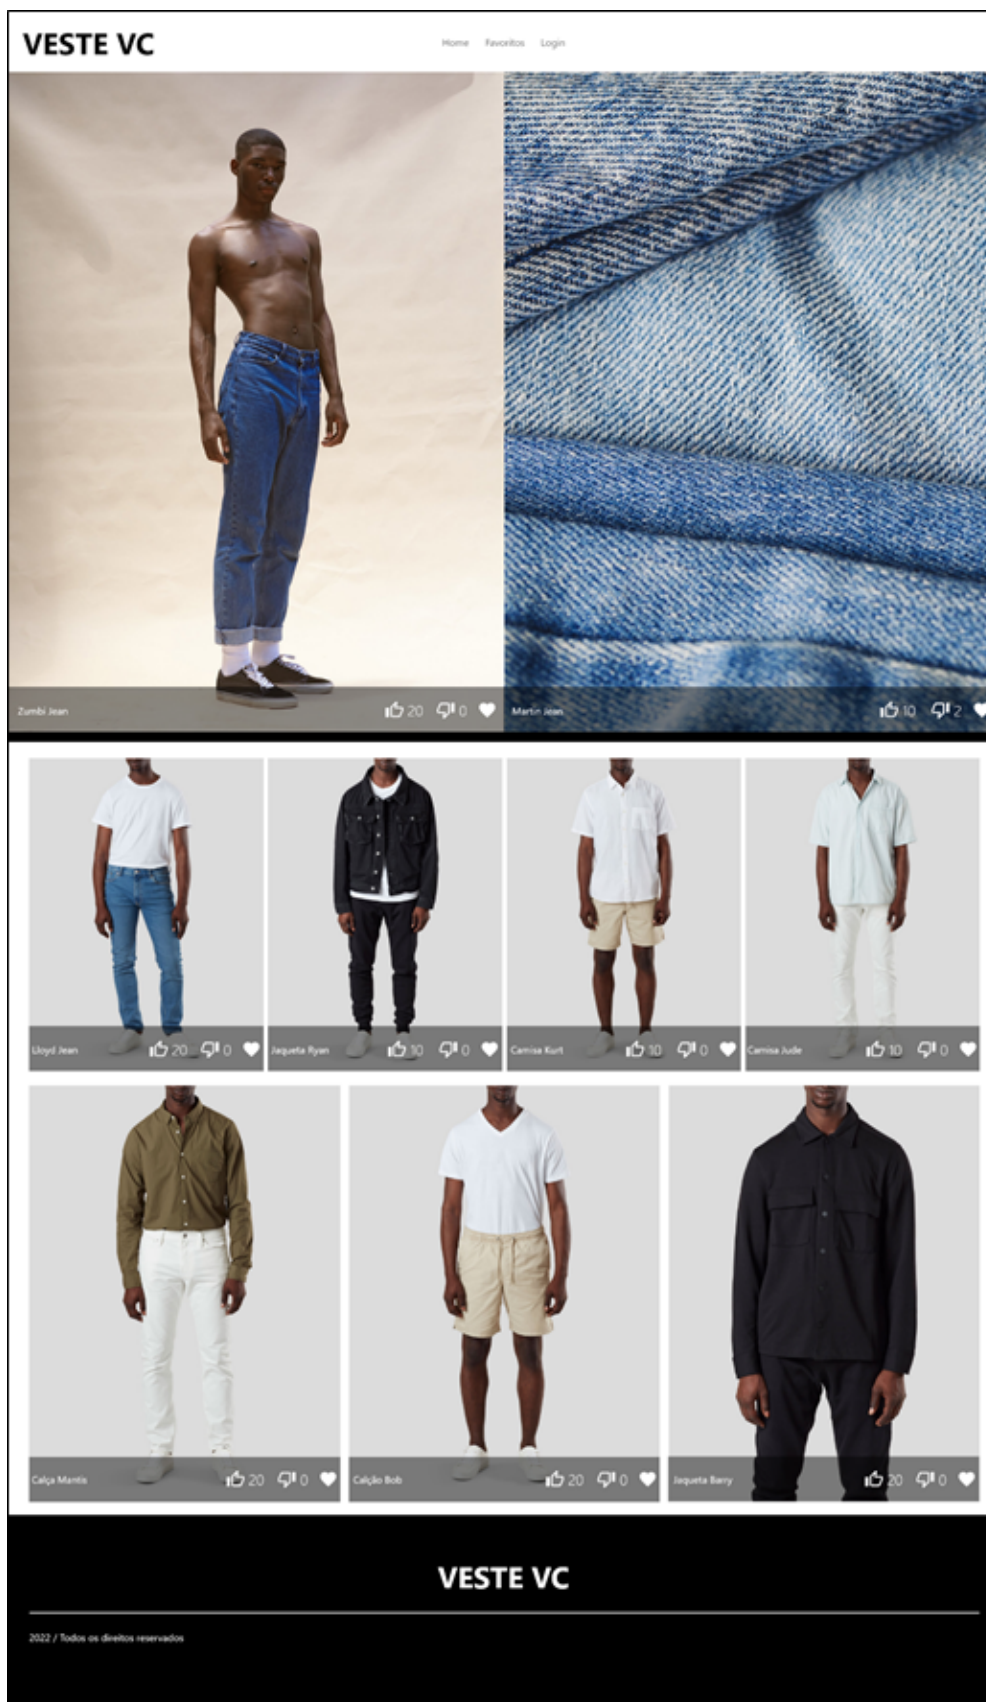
VESTE VC

Home Favoritos Login

Zumbi Jean 20 0

Martin Jean 10 2

Lloyd Jean 20 0

Jaqueta Ryan 10 0

Camisa Kurt 10 0

Camisa Jude 10 0

Calça Mantis 20 0

Calção Bob 20 0

Jaqueta Barry 20 0

VESTE VC

2022 / Todos os direitos reservados